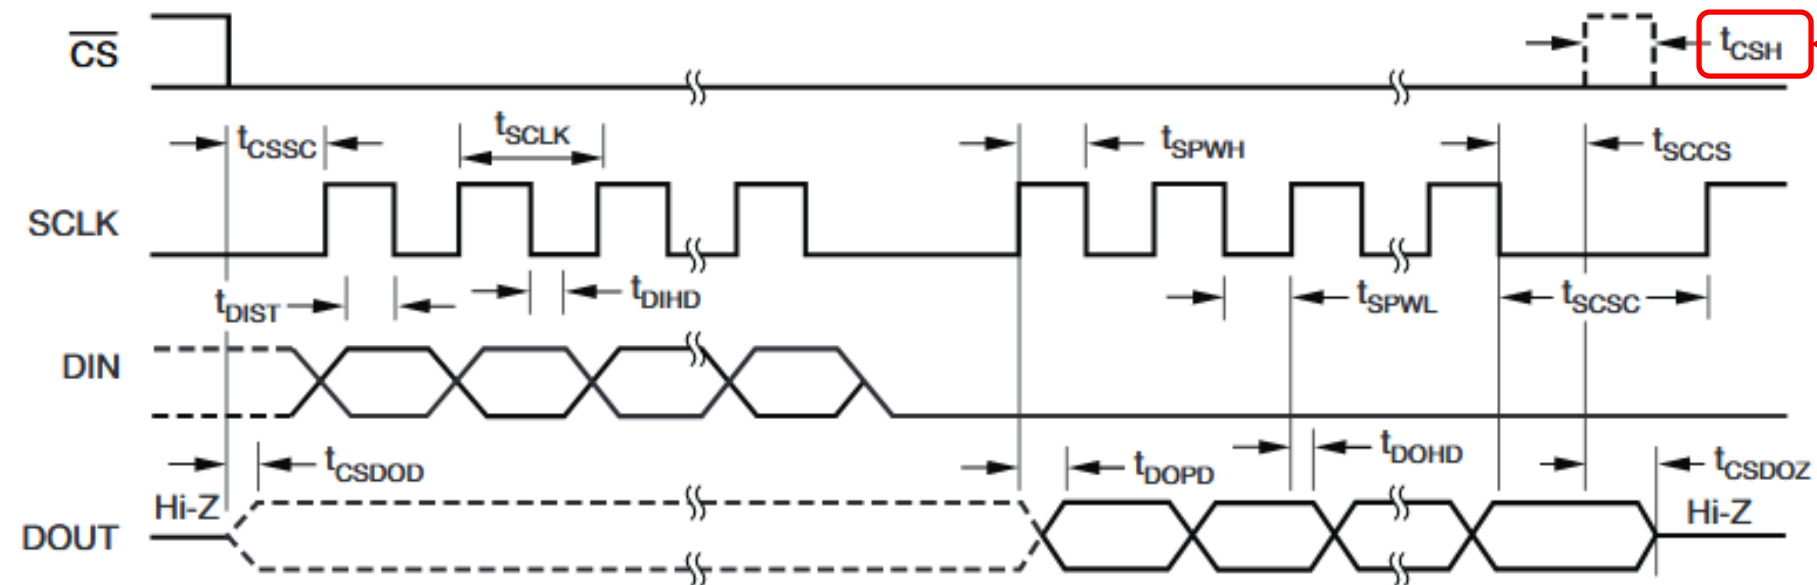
$\overline{CS}$

$t_{CSH}$

$t_{CSSC}$

$t_{SCLK}$

$t_{SPWH}$

$t_{SCCS}$

SCLK

$t_{DIST}$

$t_{DIHD}$

$t_{SPWL}$

$t_{SCSC}$

DIN

$t_{CSDOD}$

$t_{DOPD}$

$t_{DOHD}$

$t_{CSDOZ}$

Hi-Z

Hi-Z

DOUT